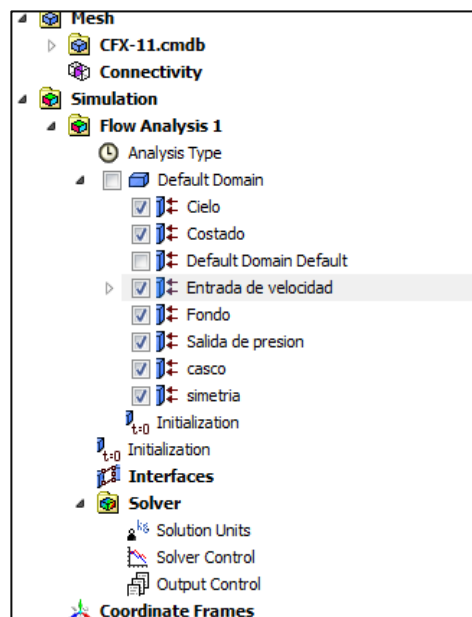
Mesh
CFX-11.cmdb
Connectivity
Simulation
Flow Analysis 1
Analysis Type
Default Domain
Cielo
Costado
Default Domain Default
Entrada de velocidad
Fondo
Salida de presion
casco
simetria
$_{t:0}$ Initialization
$_{t:0}$ Initialization
Interfaces
Solver
Solution Units
Solver Control
Output Control
Coordinate Frames